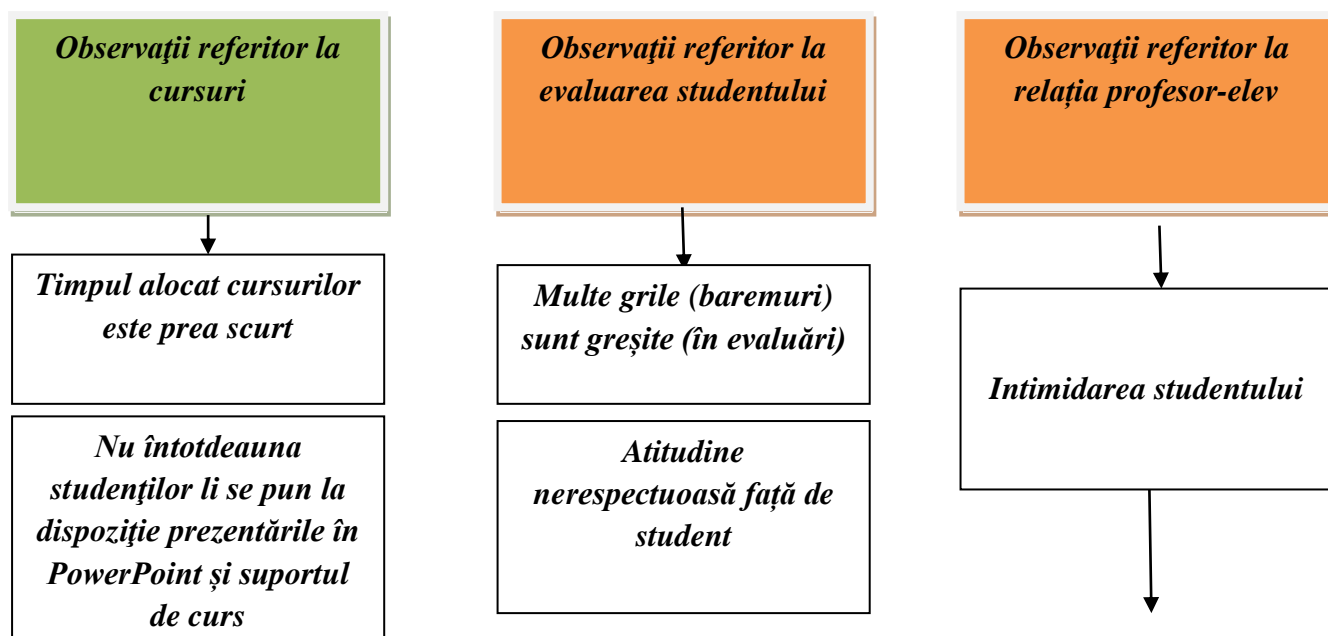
Observaţii referitor la cursuri

Timpul alocat cursurilor este prea scurt

Nu întotdeauna studenţilor li se pun la dispoziţie prezentările în PowerPoint și suportul de curs

Observaţii referitor la evaluarea studentului

Multe grile (baremuri) sunt greșite (în evaluări)

Atitudine nerespectuoasă față de student

Observaţii referitor la relația profesor-elev

Intimidarea studentului